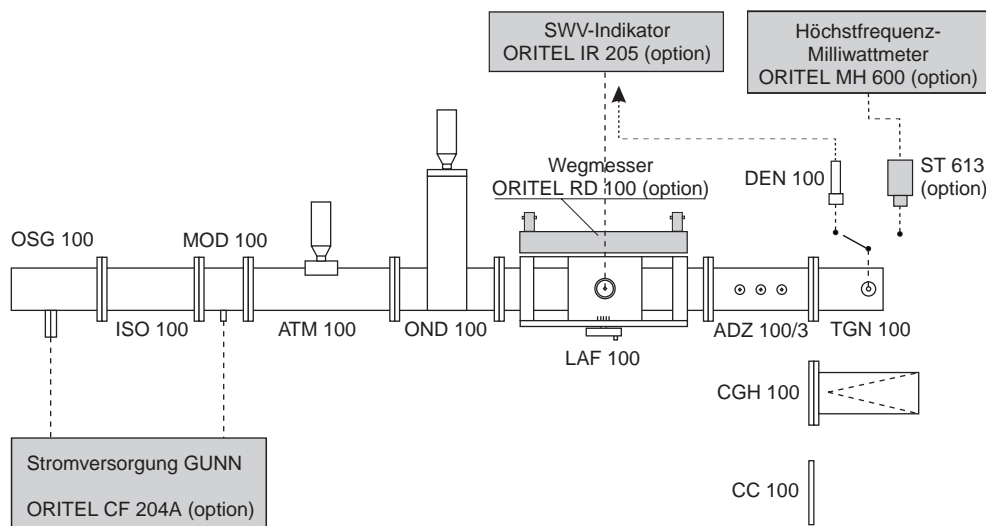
SWV-Indikator
ORITEL IR 205 (option)

Höchstfrequenz-
Milliwattmeter
ORITEL MH 600 (option)

Wegmesser
ORITEL RD 100 (option)

DEN 100

ST 613
(option)

OSG 100

MOD 100

ISO 100

ATM 100

OND 100

LAF 100

ADZ 100/3

TGN 100

CGH 100

CC 100

Stromversorgung GUNN

ORITEL CF 204A (option)